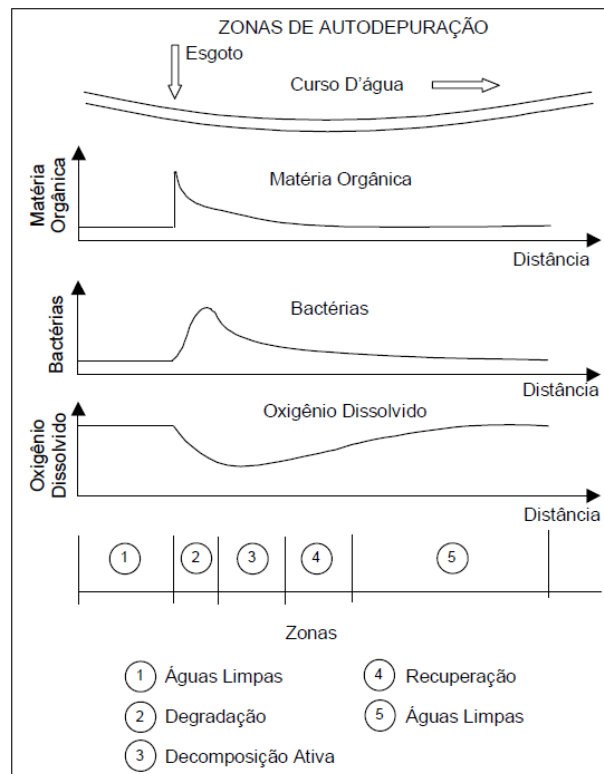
ZONAS DE AUTODEPURAÇÃO

Esgoto

Curso D'água

Matéria Orgânica

Matéria Orgânica

Distância

Bactérias

Bactérias

Distância

Oxigênio Dissolvido

Oxigênio Dissolvido

Distância

1 2 3 4 5

Zonas

1 Águas Limpas
2 Degradação
3 Decomposição Ativa
4 Recuperação
5 Águas Limpas